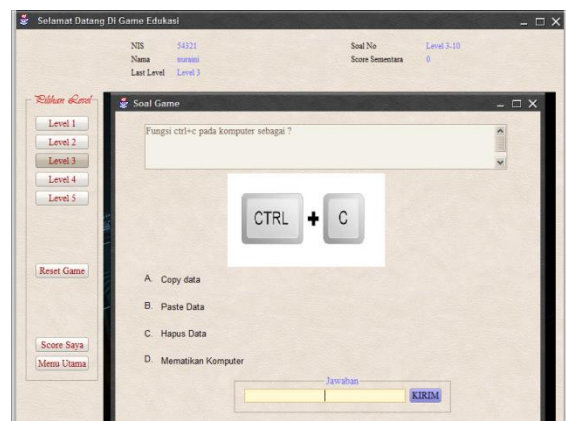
Selamat Datang Di Game Edukasi

NIS 54321
Nama murani
Last Level Level 3

Soal No Level 3-10
Score Sementara 0

Pilihan Level
Level 1
Level 2
Level 3
Level 4
Level 5

Reset Game

Score Saya
Menu Utama

Soal Game

Fungsi ctrl+c pada komputer sebagai ?

CTRL + C

A. Copy data
B. Paste Data
C. Hapus Data
D. Mematikan Komputer

Jawaban
KIRIM